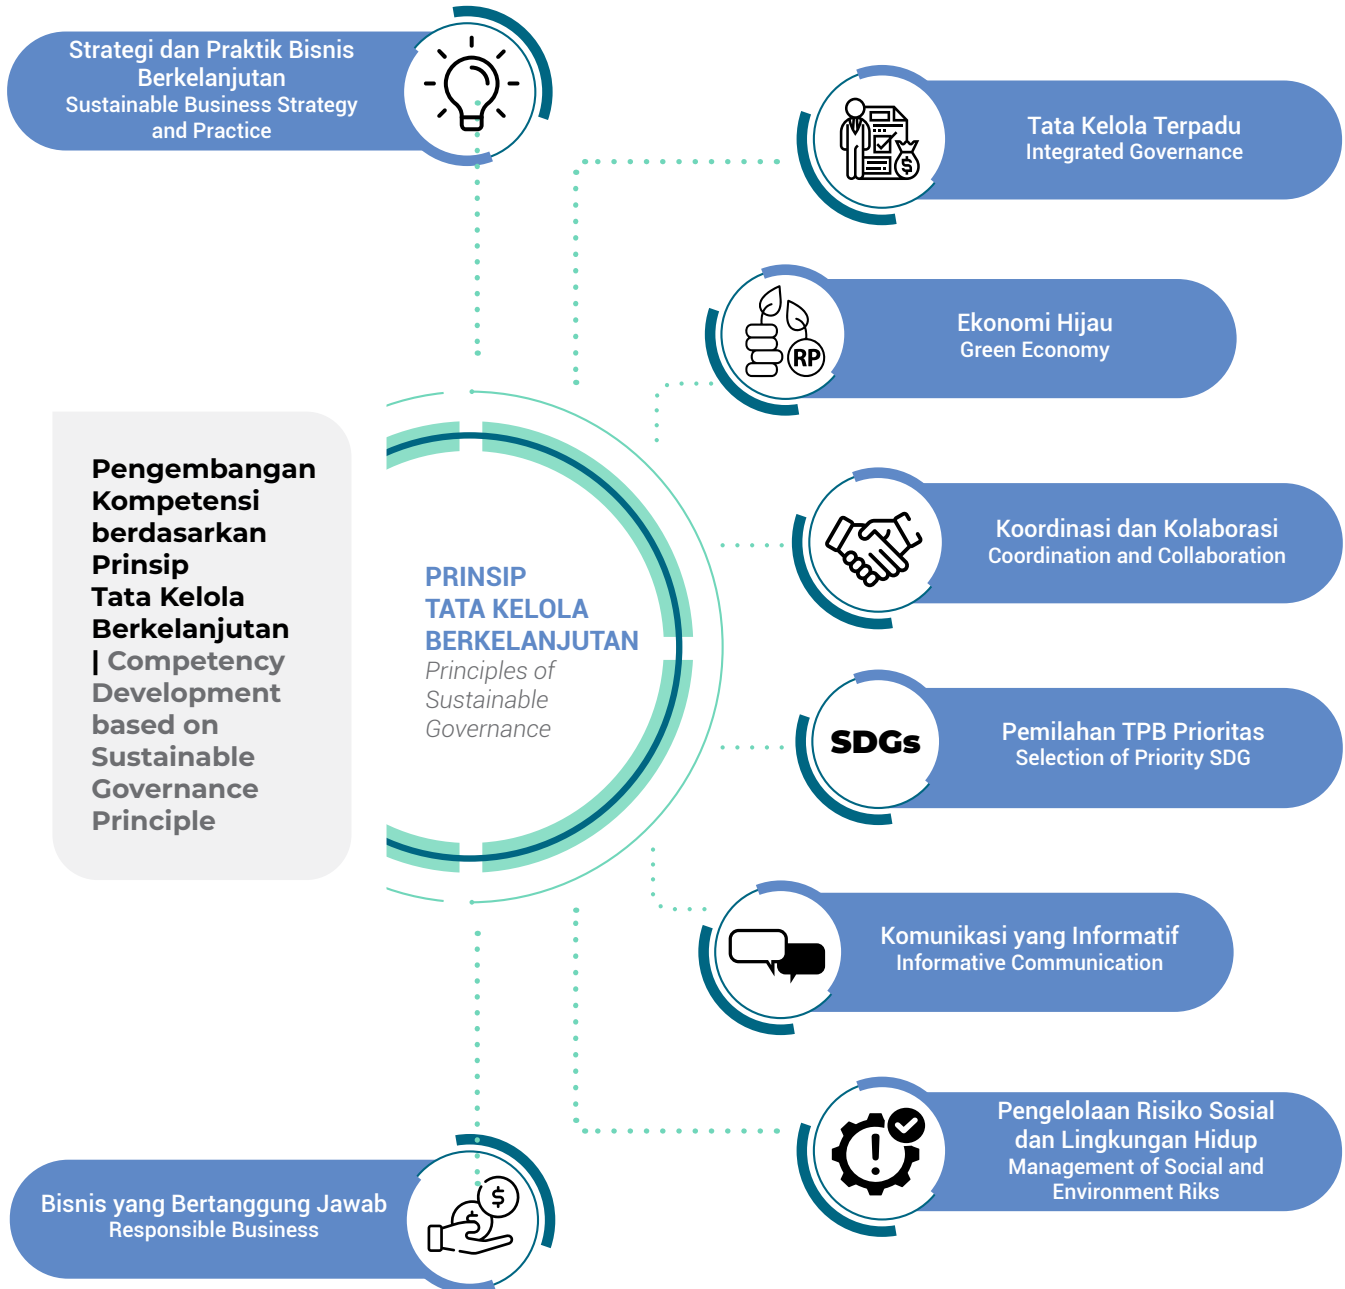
Strategi dan Praktik Bisnis Berkelanjutan
Sustainable Business Strategy and Practice

Tata Kelola Terpadu
Integrated Governance

Ekonomi Hijau
Green Economy

RP

Pengembangan Kompetensi berdasarkan Prinsip Tata Kelola Berkelanjutan | Competency Development based on Sustainable Governance Principle

PRINSIP TATA KELOLA BERKELANJUTAN
Principles of Sustainable Governance

Koordinasi dan Kolaborasi
Coordination and Collaboration

SDGs

Pemilahan TPB Prioritas
Selection of Priority SDG

Komunikasi yang Informatif
Informative Communication

Pengelolaan Risiko Sosial dan Lingkungan Hidup
Management of Social and Environment Riks

Bisnis yang Bertanggung Jawab
Responsible Business